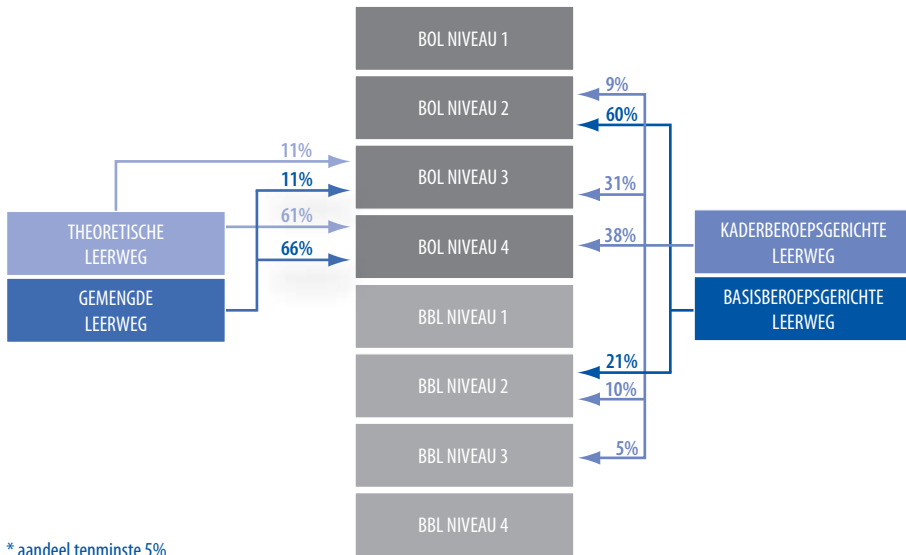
BOL NIVEAU 1

BOL NIVEAU 2

BOL NIVEAU 3

BOL NIVEAU 4

BBL NIVEAU 1

BBL NIVEAU 2

BBL NIVEAU 3

BBL NIVEAU 4

THEORETISCHE LEERWEG

GEMENGDE LEERWEG

11%
11%
61%
66%

KADERBEROEPSGERICHTE LEERWEG

BASISBEROEPSGERICHTE LEERWEG

9%
60%
31%
38%
21%
10%
5%

* aandeel tenminste 5%